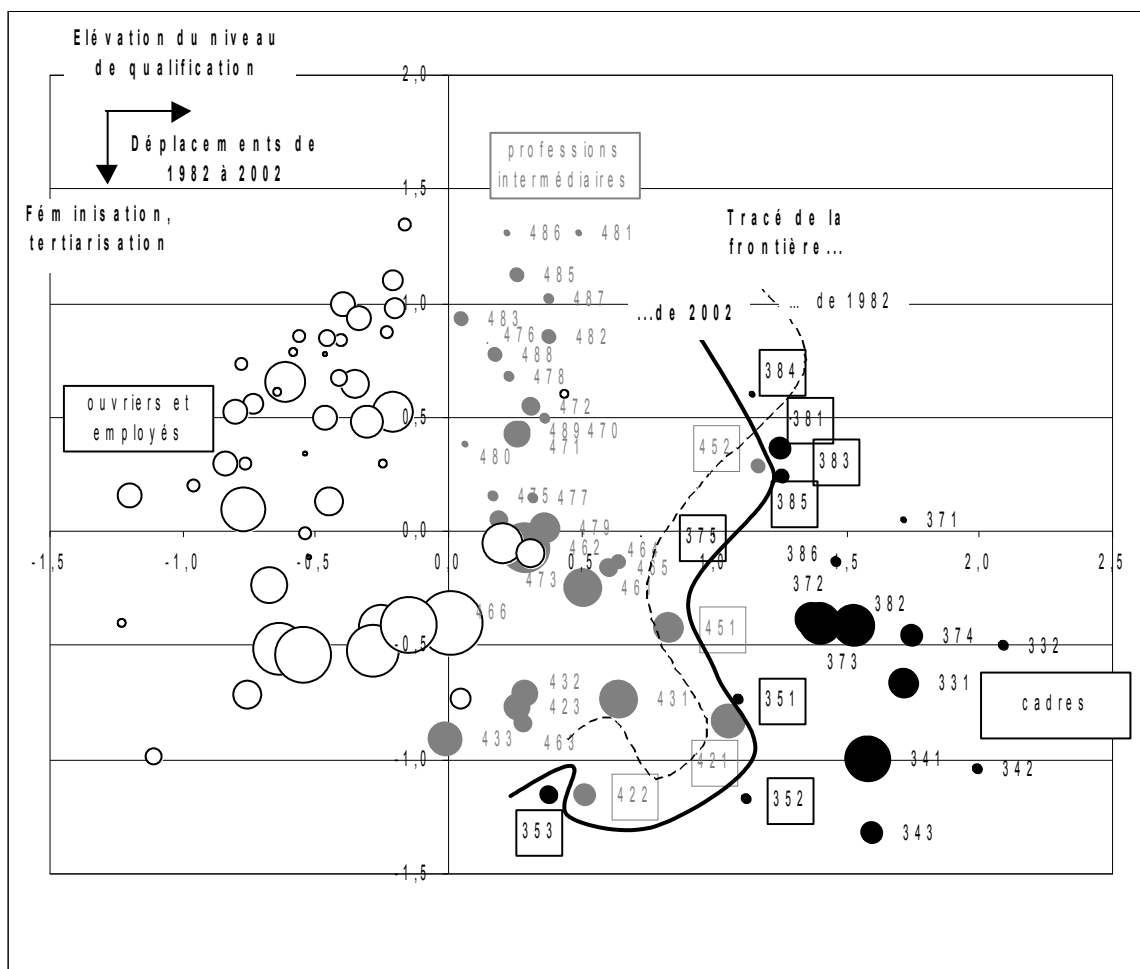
Elévation du niveau de qualification

Déplacements de 1982 à 2002

Féminisation, tertiarisation

professions intermédiaires

Tracé de la frontière…

…de 2002

… de 1982

ouvriers et employés

cadres

2,0
1,5
1,0
0,5
0,0
-0,5
-1,0
-1,5

-1,5
-1,0
-0,5
0,0
0,5
1,0
1,5
2,0
2,5

486
481
485
487
483
476
482
488
478
472
489
470
471
480
475
477
479
462
464
465
461
473
466
432
423
431
433
463
422
421
452
451
375
384
381
383
385
371
386
372
382
374
332
373
331
351
341
342
352
353
343